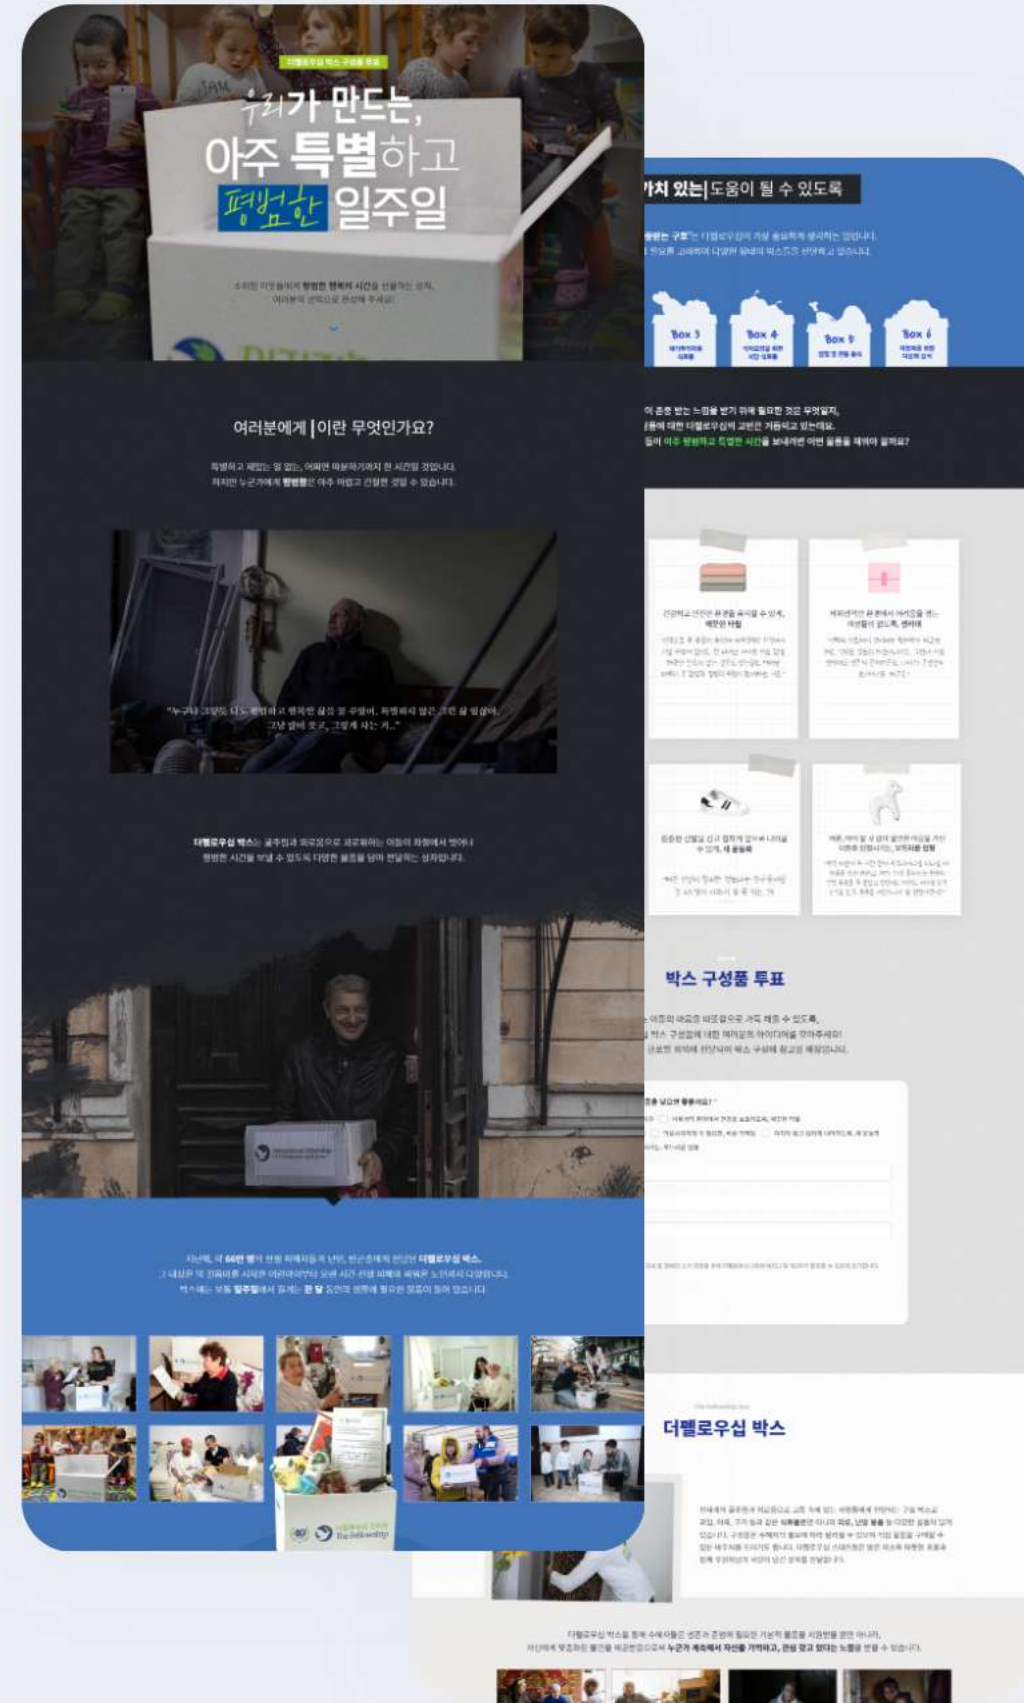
더펠로우십 박스 구성품 투표

우리가 만드는,
아주 특별하고
평범한 일주일

여러분에게 | 이란 무엇인가요?

"누구나 그렇듯 나도 평범하고 행복한 삶을 꿈 꾸었어. 특별하지 않은 그런 삶 말이야. 그냥 밥 먹고, 웃고, 그렇게 사는 거..."

가치 있는 | 도움이 될 수 있도록

Box 3
Box 4
Box 5
Box 6

박스 구성품 투표

더펠로우십 박스